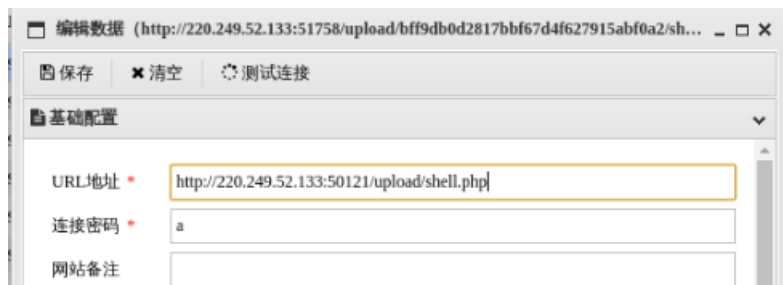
编辑数据 (http://220.249.52.133:51758/upload/bff9db0d2817bbf67d4f627915abf0a2/sh... _ □ ×

保存 ✖清空 测试连接

基础配置

URL地址 * http://220.249.52.133:50121/upload/shell.php

连接密码 * a

网站备注